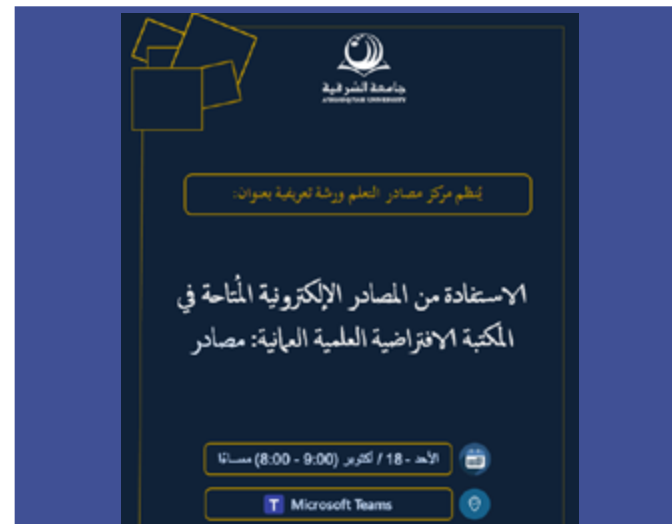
جامعة الشرقية
A'SHARQIYAH UNIVERSITY

يُنظم مركز مصادر التعلم ورشة تعريفية بعنوان:

الاستفادة من المصادر الإلكترونية المُتاحة في المكتبة الافتراضية العلمية العمانية: مصادر

الأحد - 18 / أكتوبر (9:00 - 8:00) مساءً

Microsoft Teams